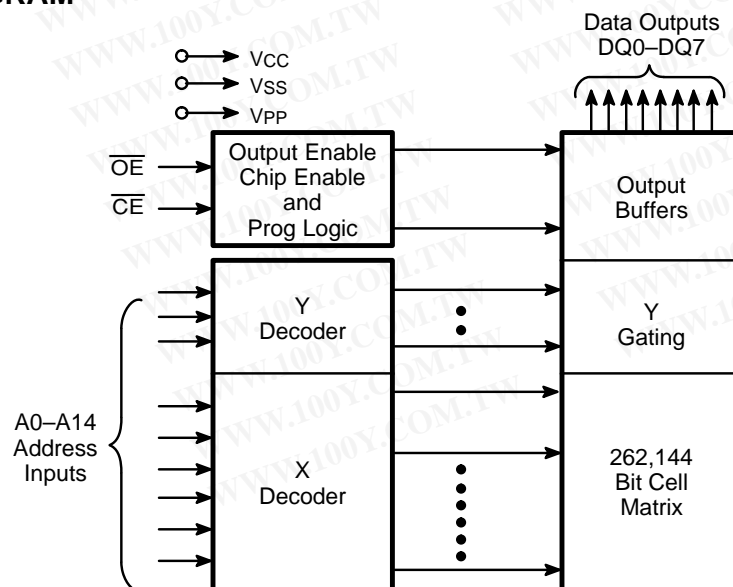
RAM

Data Outputs DQ0–DQ7

VCC
VSS
VPP

$\overline{OE}$
$\overline{CE}$

Output Enable Chip Enable and Prog Logic

Output Buffers

Y Decoder

Y Gating

A0–A14 Address Inputs

X Decoder

262,144 Bit Cell Matrix

WWW.100Y.COM.TW